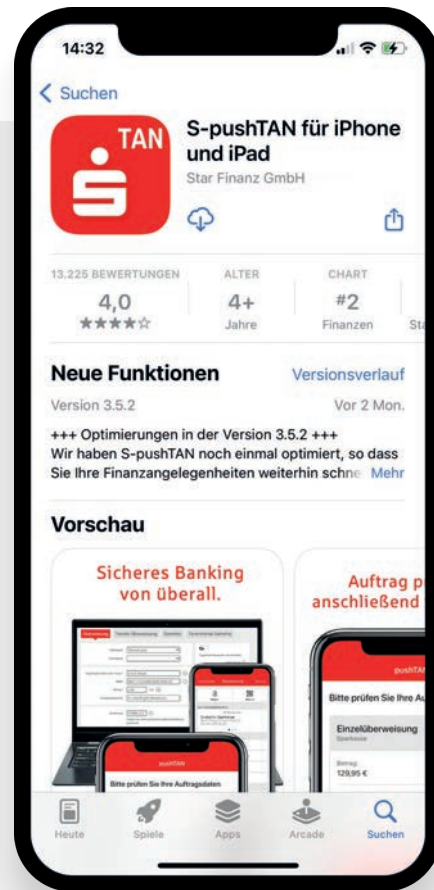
14:32

< Suchen

TAN

S-pushTAN für iPhone und iPad

Star Finanz GmbH

13.225 BEWERTUNGEN
4,0
★★★★☆

ALTER
4+
Jahre

CHART
#2
Finanzen

St

Neue Funktionen

Versionsverlauf

Version 3.5.2

Vor 2 Mon.

+++ Optimierungen in der Version 3.5.2 +++
Wir haben S-pushTAN noch einmal optimiert, so dass Sie Ihre Finanzangelegenheiten weiterhin schne Mehr

Vorschau

Sicheres Banking von überall.

Auftrag p anschließend

pushTAN

Bitte prüfen Sie Ihre Au

Einzelüberweisung

Sparkasse

Betrag
129,95 €

Bitte prüfen Sie Ihre Auftragsdaten

Heute

Spiele

Apps

Arcade

Suchen